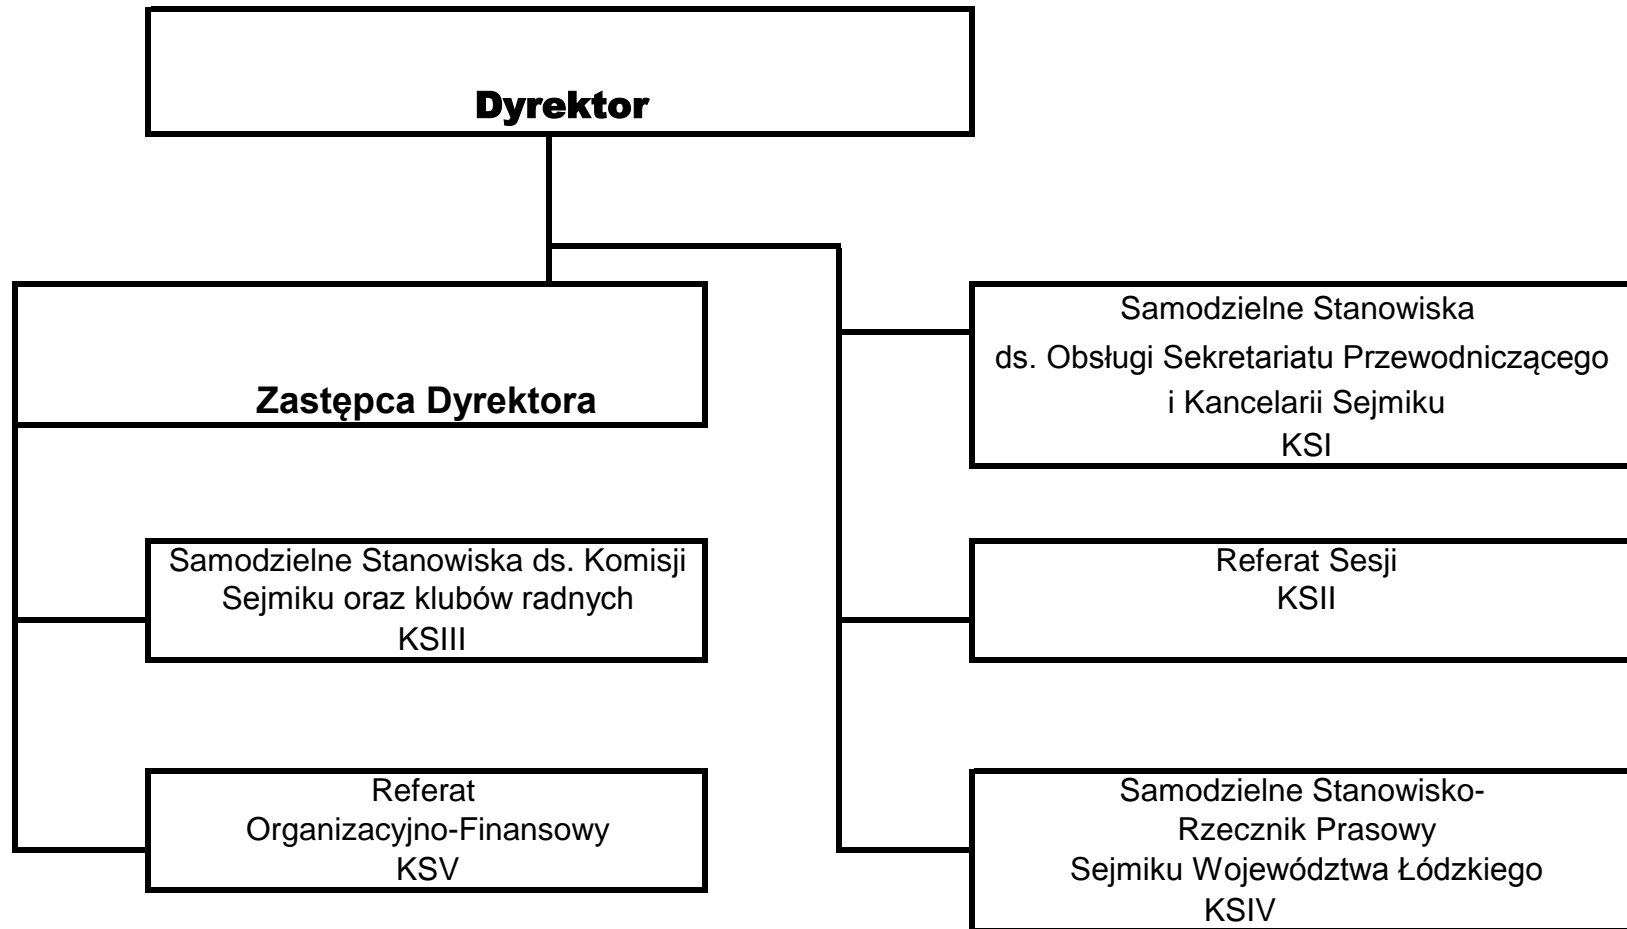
Dyrektor

Zastępca Dyrektora

Samodzielne Stanowiska ds. Komisji Sejmiku oraz klubów radnych
KSIII

Referat
Organizacyjno-Finansowy
KSV

Samodzielne Stanowiska
ds. Obsługi Sekretariatu Przewodniczącego i Kancelarii Sejmiku
KSI

Referat Sesji
KSII

Samodzielne Stanowisko-
Rzecznik Prasowy
Sejmiku Województwa Łódzkiego
KSIV